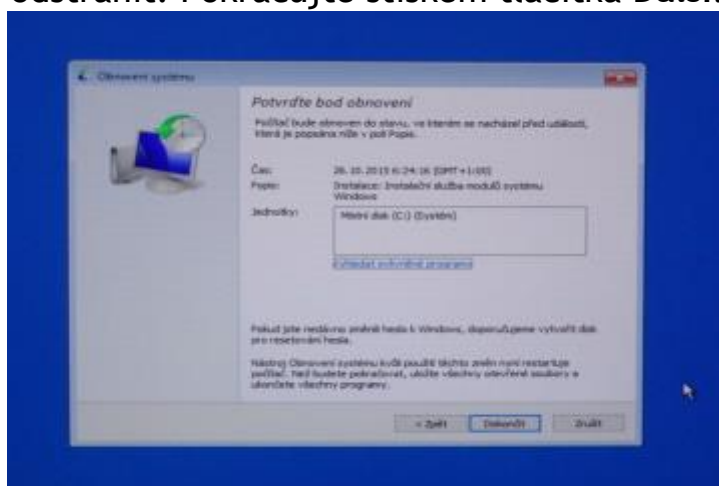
odstranit. Pokračujte stiskem tlačítka Další.

Obnovení systému

Potvrďte bod obnovení

Počítač bude obnoven do stavu, ve kterém se nacházel před událostí, která je popsána níže v poli Popis.

Čas: 26. 10. 2015 6:24:16 (GMT+1:00)

Popis: Instalace: Instalační služba modulů systému Windows

Jednotky: Místní disk (C:) (Systém)

Vyhledat ovlivněné programy

Pokud jste nedávno změnili heslo k Windows, doporučujeme vytvořit disk pro resetování hesla.

Nástroj Obnovení systému kvůli použití těchto změn nyní restartuje počítač. Než budete pokračovat, uložte všechny otevřené soubory a ukončete všechny programy.

< Zpět Dokončit Zrušit